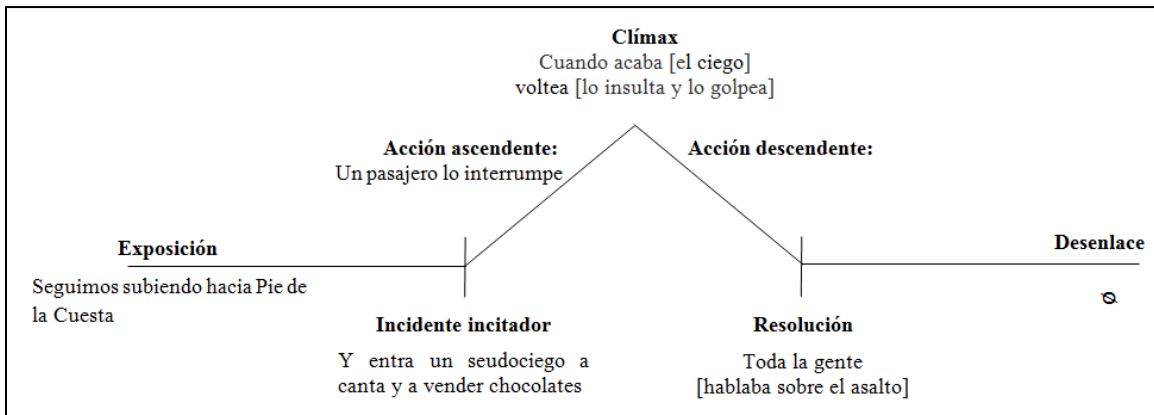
Clímax
Cuando acaba [el ciego] voltea [lo insulta y lo golpea]

Acción ascendente:
Un pasajero lo interrumpe

Acción descendente:

Exposición
Seguimos subiendo hacia Pie de la Cuesta

Desenlace
ø

Incidente incitador
Y entra un seudociego a canta y a vender chocolates

Resolución
Toda la gente [hablaba sobre el asalto]